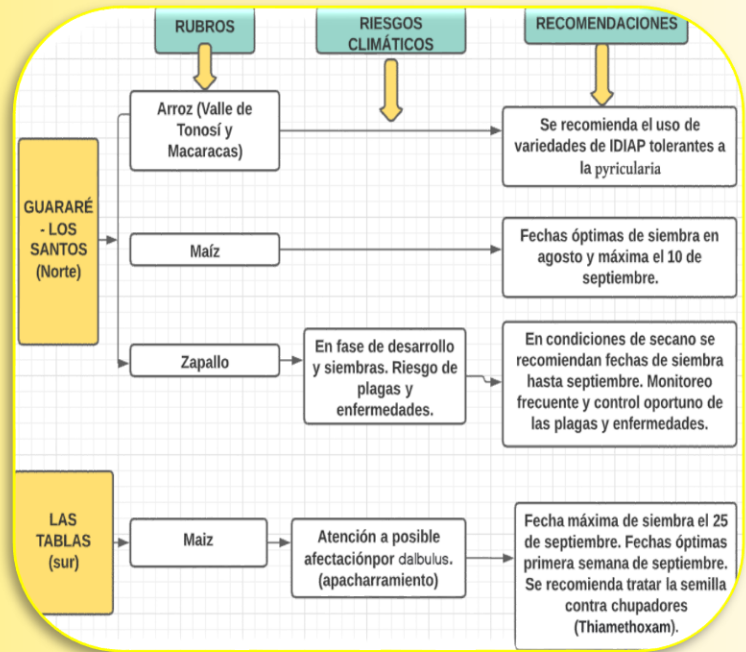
RUBROS

RIESGOS CLIMÁTICOS

RECOMENDACIONES

GUARARÉ - LOS SANTOS (Norte)

Arroz (Valle de Tonosí y Macaracas)

Se recomienda el uso de variedades de IDIAP tolerantes a la pyricularia

Maíz

Fechas óptimas de siembra en agosto y máxima el 10 de septiembre.

Zapallo

En fase de desarrollo y siembras. Riesgo de plagas y enfermedades.

En condiciones de secano se recomiendan fechas de siembra hasta septiembre. Monitoreo frecuente y control oportuno de las plagas y enfermedades.

LAS TABLAS (sur)

Maiz

Atención a posible afectaciónpor dalbulus. (apacharramiento)

Fecha máxima de siembra el 25 de septiembre. Fechas óptimas primera semana de septiembre. Se recomienda tratar la semilla contra chupadores (Thiamethoxam).